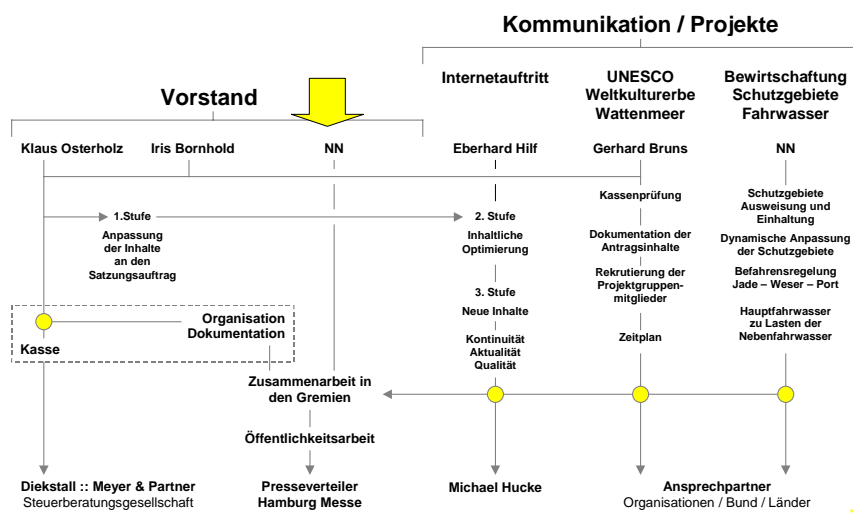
Kommunikation / Projekte

Vorstand

Internetauftritt

UNESCO Weltkulturerbe Wattenmeer

Bewirtschaftung Schutzgebiete Fahrwasser

Klaus Osterholz

Iris Bornhold

NN

Eberhard Hilf

Gerhard Bruns

NN

1.Stufe
Anpassung der Inhalte an den Satzungsauftrag

2. Stufe
Inhaltliche Optimierung

3. Stufe
Neue Inhalte

Kontinuität
Aktualität
Qualität

Kassenprüfung

Dokumentation der Antragsinhalte

Rekrutierung der Projektgruppenmitglieder

Zeitplan

Schutzgebiete Ausweisung und Einhaltung

Dynamische Anpassung der Schutzgebiete

Befahrensregelung Jade – Weser – Port

Hauptfahrwasser zu Lasten der Nebenfahrwasser

Kasse

Organisation Dokumentation

Zusammenarbeit in den Gremien

Öffentlichkeitsarbeit

Diekstall :: Meyer & Partner
Steuerberatungsgesellschaft

Presseverteiler
Hamburg Messe

Michael Hucke

Ansprechpartner
Organisationen / Bund / Länder